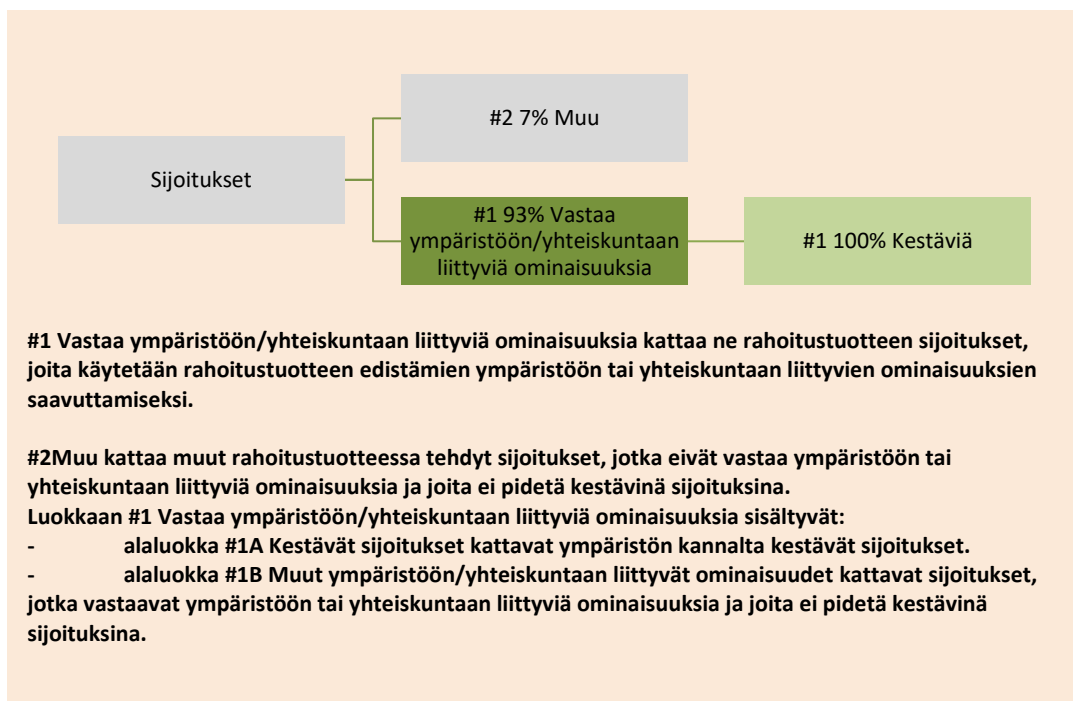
#2 7% Muu

Sijoitukset

#1 93% Vastaa ympäristöön/yhteiskuntaan liittyviä ominaisuuksia

#1 100% Kestäviä

#1 Vastaa ympäristöön/yhteiskuntaan liittyviä ominaisuuksia kattaa ne rahoitustuotteen sijoitukset, joita käytetään rahoitustuotteen edistämien ympäristöön tai yhteiskuntaan liittyvien ominaisuuksien saavuttamiseksi.

#2Muu kattaa muut rahoitustuotteessa tehdyt sijoitukset, jotka eivät vastaa ympäristöön tai yhteiskuntaan liittyviä ominaisuuksia ja joita ei pidetä kestävinä sijoituksina.
Luokkaan #1 Vastaa ympäristöön/yhteiskuntaan liittyviä ominaisuuksia sisältyvät:
- alaluokka #1A Kestävät sijoitukset kattavat ympäristön kannalta kestävät sijoitukset.
- alaluokka #1B Muut ympäristöön/yhteiskuntaan liittyvät ominaisuudet kattavat sijoitukset, jotka vastaavat ympäristöön tai yhteiskuntaan liittyviä ominaisuuksia ja joita ei pidetä kestävinä sijoituksina.